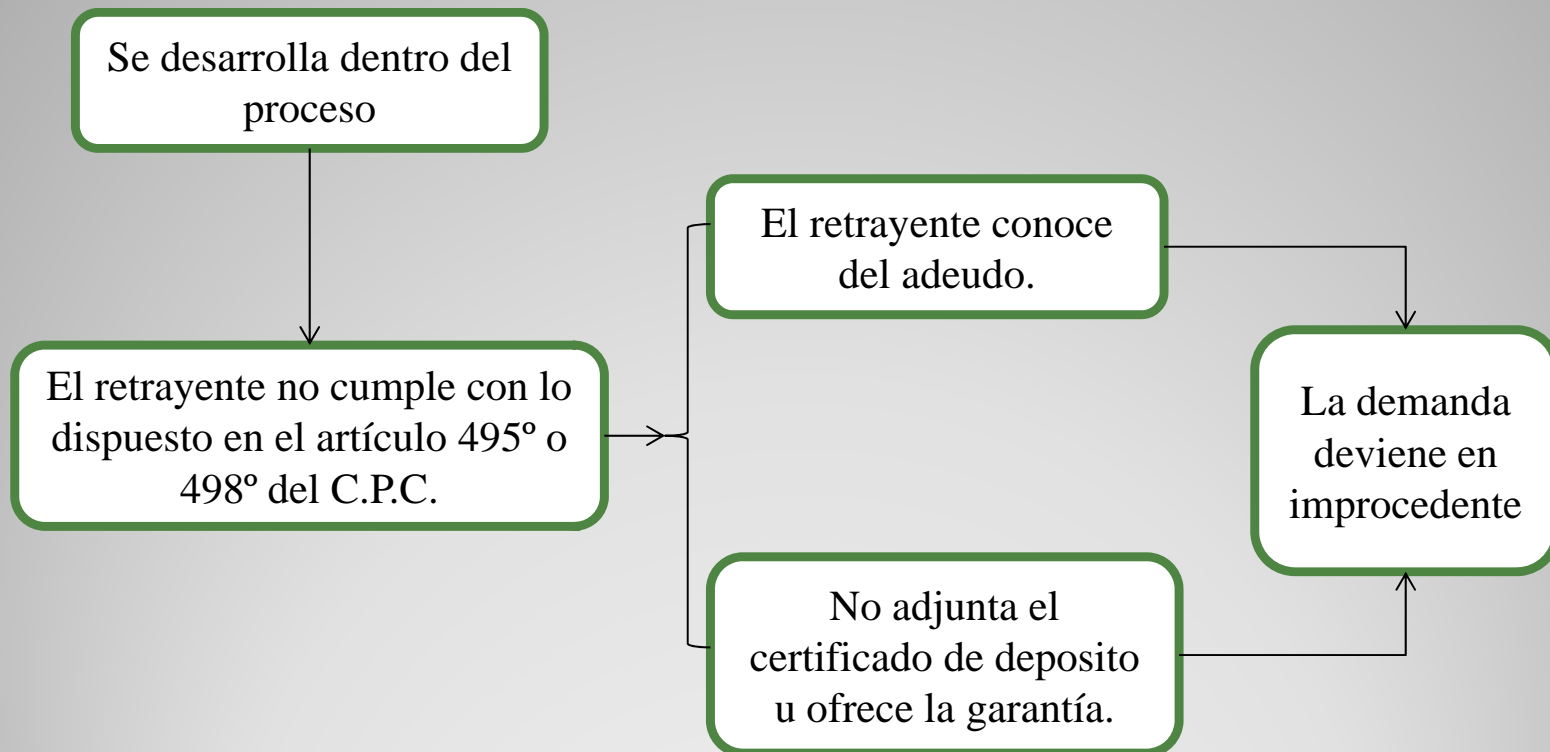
Se desarrolla dentro del proceso

El retrayente no cumple con lo dispuesto en el artículo 495º o 498º del C.P.C.

El retrayente conoce del adeudo.

No adjunta el certificado de deposito u ofrece la garantía.

La demanda deviene en improcedente